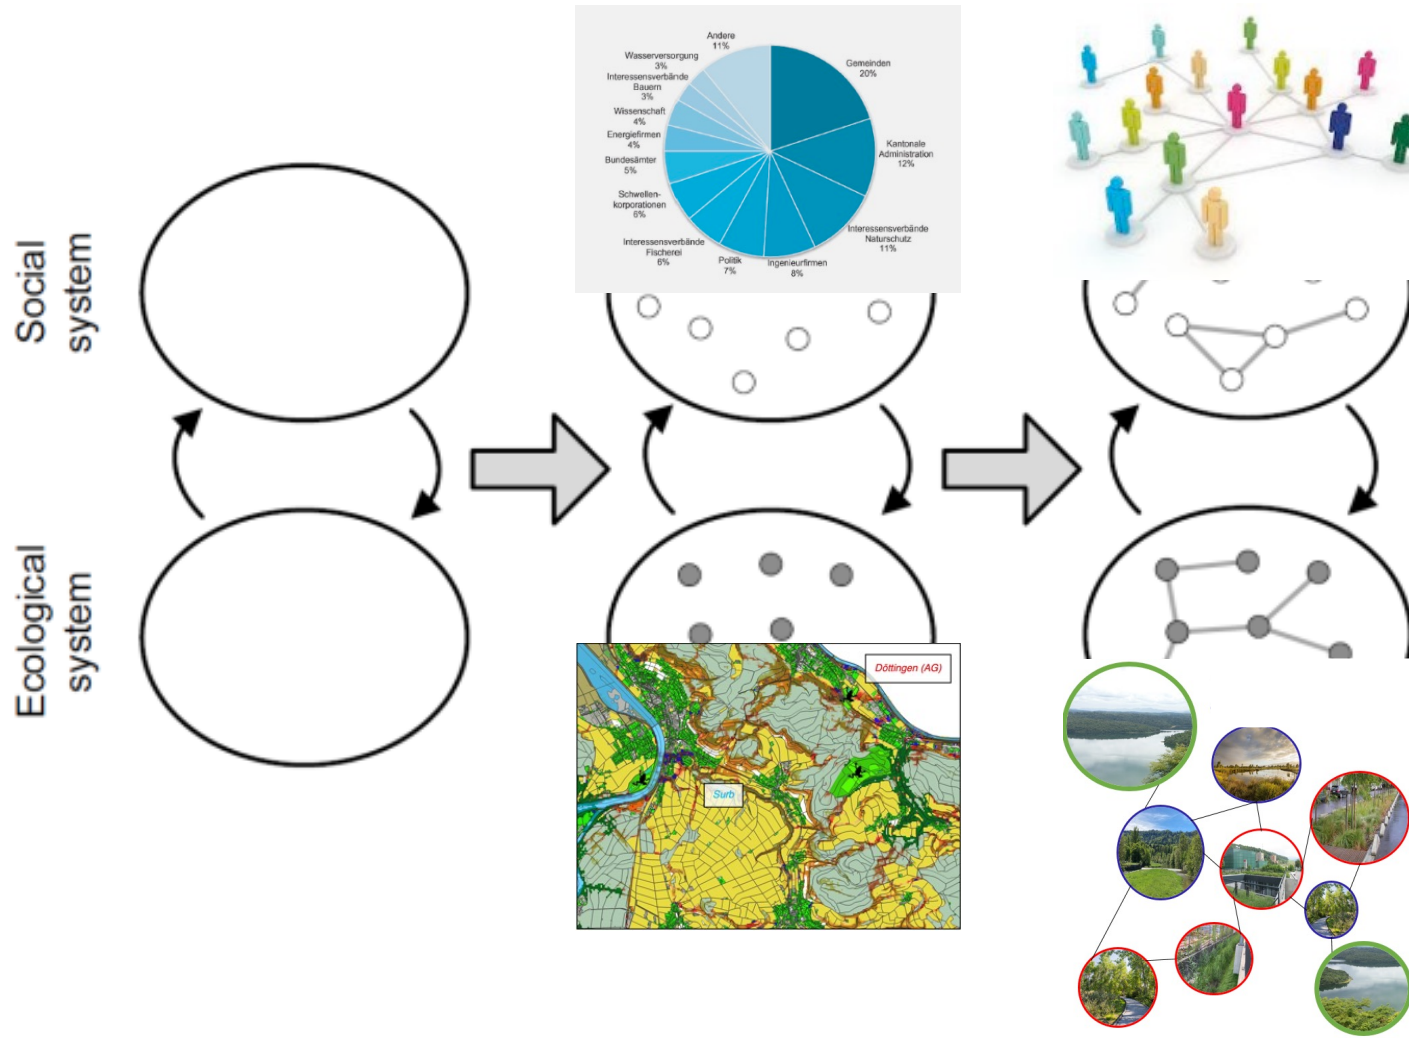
Social system

Ecological system

Andere 11%
Wasserversorgung 3%
Interessensverbände Bauern 3%
Wissenschaft 4%
Energiefirmen 4%
Bundesämter 5%
Schwellenkorporationen 6%
Interessensverbände Fischerei 6%
Politik 7%
Ingenieurfirmen 8%
Interessensverbände Naturschutz 11%
Kantonale Administration 12%
Gemeinden 20%

Döttingen (AG)
Surb